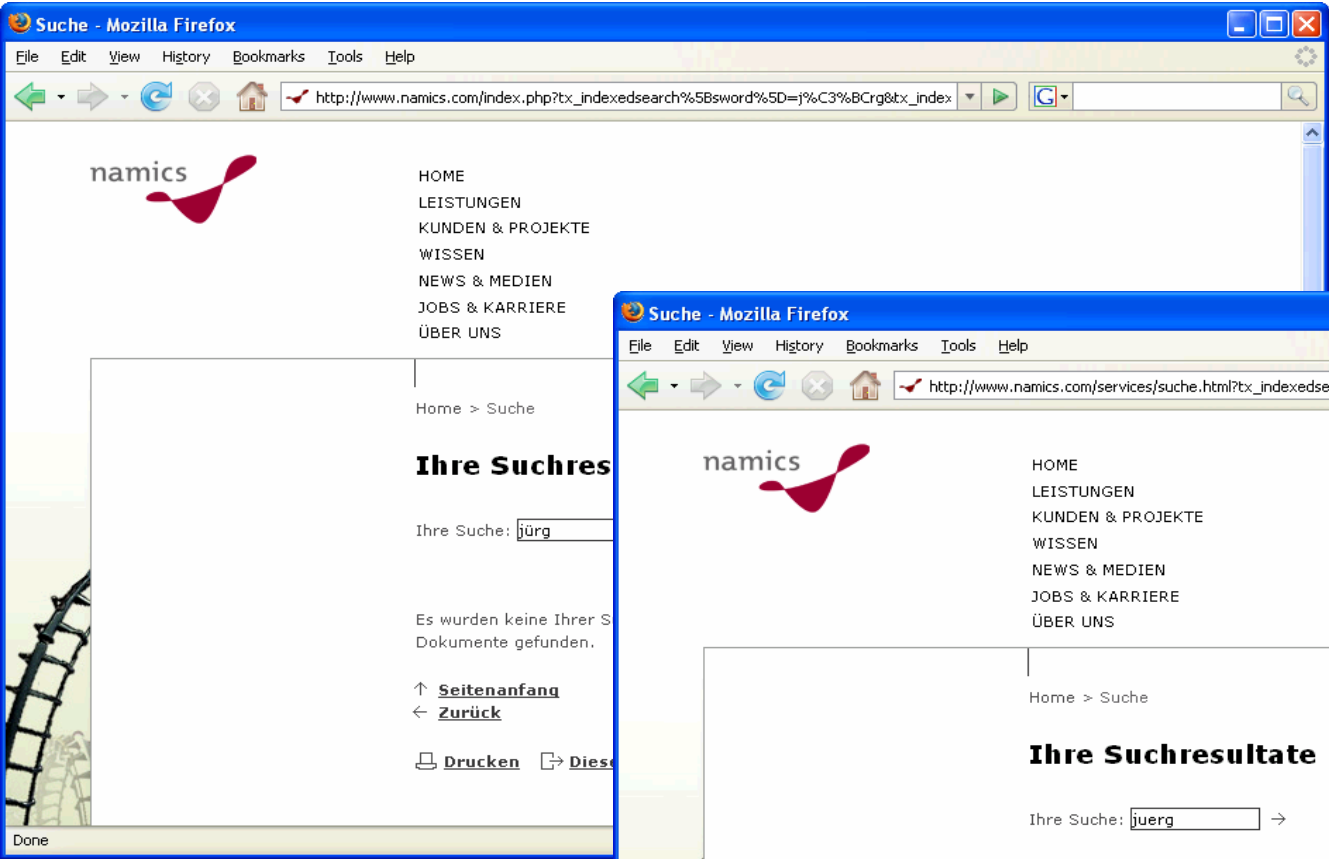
Suche - Mozilla Firefox

File Edit View History Bookmarks Tools Help

http://www.namics.com/index.php?tx_indexedsearch%5Bsword%5D=j%C3%BCrg&tx_index

namics

HOME
LEISTUNGEN
KUNDEN & PROJEKTE
WISSEN
NEWS & MEDIEN
JOBS & KARRIERE
ÜBER UNS

Home > Suche

Ihre Suchres

Ihre Suche: jürg

Es wurden keine Ihrer S
Dokumente gefunden.

↑ Seitenanfang
← Zurück

Drucken Diese

Done

Suche - Mozilla Firefox

File Edit View History Bookmarks Tools Help

http://www.namics.com/services/suche.html?tx_indexedse

namics

HOME
LEISTUNGEN
KUNDEN & PROJEKTE
WISSEN
NEWS & MEDIEN
JOBS & KARRIERE
ÜBER UNS

Home > Suche

Ihre Suchresultate

Ihre Suche: juerg →